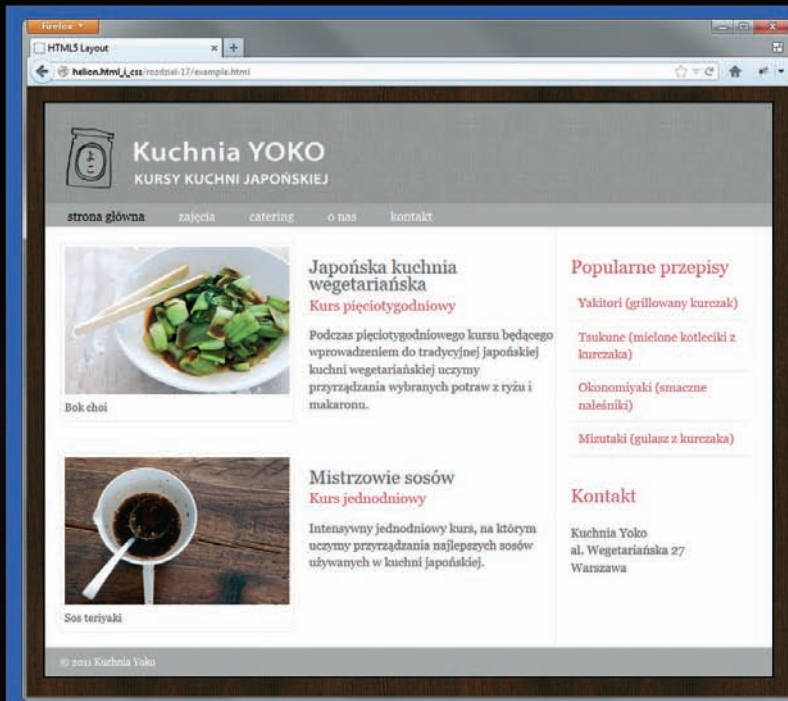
Firefox

HTML5 Layout

helion.html_i_css/rozdzial-17/example.html

Kuchnia YOKO
KURSY KUCHNI JAPOŃSKIEJ

strona główna zajęcia catering o nas kontakt

Bok choi

Japońska kuchnia wegetariańska
Kurs pięciotygodniowy

Podczas pięciotygodniowego kursu będącego wprowadzeniem do tradycyjnej japońskiej kuchni wegetariańskiej uczymy przyrządzania wybranych potraw z ryżu i makaronu.

Sos teriyaki

Mistrzowie sosów
Kurs jednodniowy

Intensywny jednodniowy kurs, na którym uczymy przyrządzania najlepszych sosów używanych w kuchni japońskiej.

Popularne przepisy

Yakitori (grillowany kurczak)

Tsukune (mielone kotleciki z kurczaka)

Okonomiyaki (smaczne naleśniki)

Mizutaki (gulasz z kurczaka)

Kontakt

Kuchnia Yoko
al. Wegetariańska 27
Warszawa

© 2011 Kuchnia Yoko